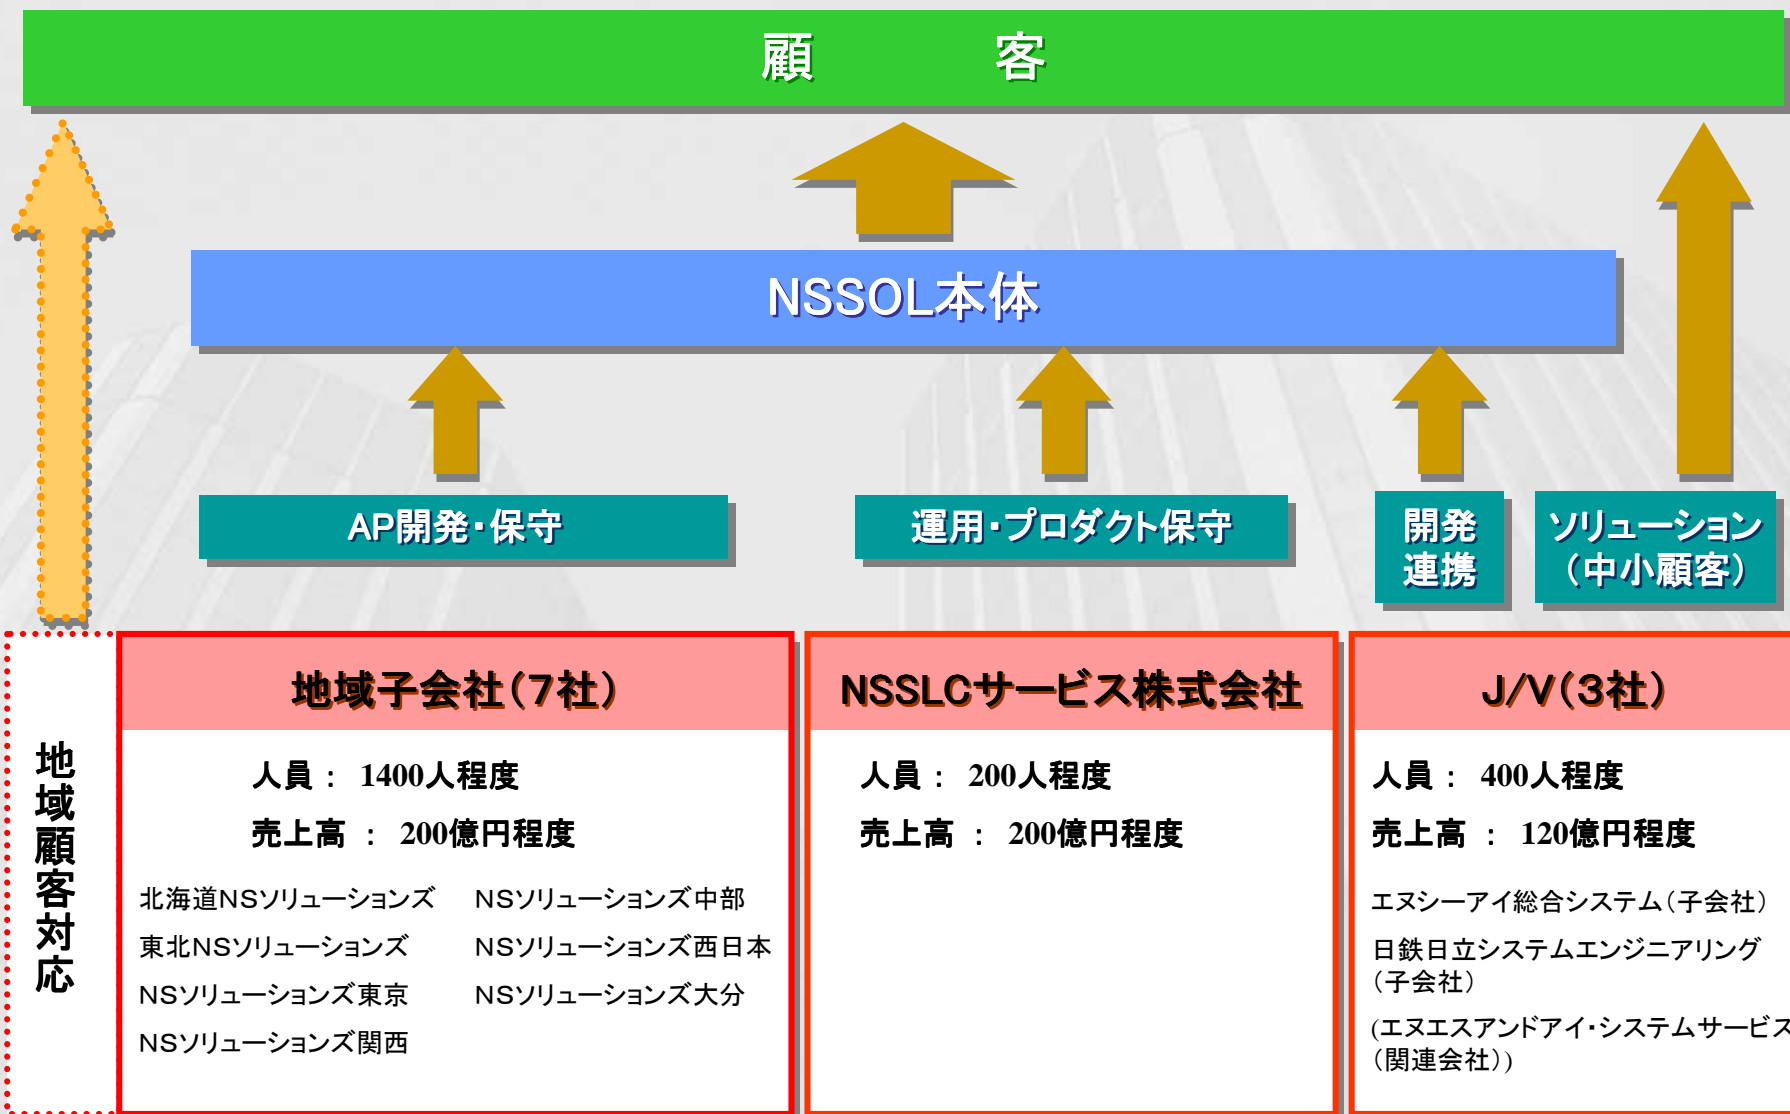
顧　　客

NSSOL本体

AP開発・保守

運用・プロダクト保守

開発連携

ソリューション（中小顧客）

地域顧客対応

地域子会社（7社）

人員： 1400人程度

売上高 ： 200億円程度

北海道NSソリューションズ

東北NSソリューションズ

NSソリューションズ東京

NSソリューションズ関西

NSソリューションズ中部

NSソリューションズ西日本

NSソリューションズ大分

NSSLCサービス株式会社

人員： 200人程度

売上高 ： 200億円程度

J/V（3社）

人員： 400人程度

売上高 ： 120億円程度

エヌシーアイ総合システム（子会社）

日鉄日立システムエンジニアリング（子会社）

(エヌエスアンドアイ・システムサービ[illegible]（関連会社）)